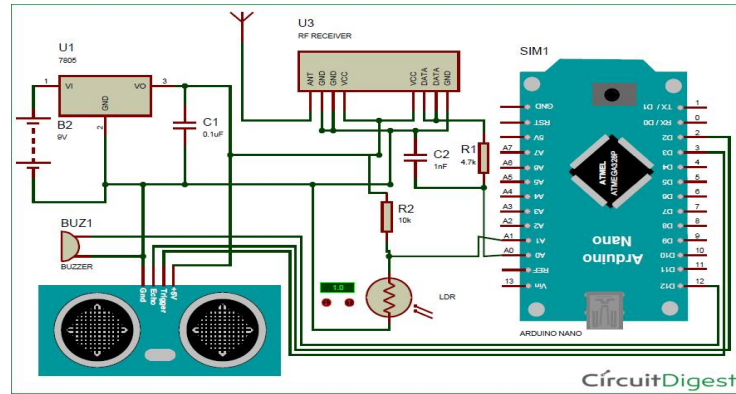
U1
7805
1 VI VO 3
GND
2
B2
9V
C1
0.1uF
U3
RF RECEIVER
ANT GND GND VCC VCC DATA DATA GND
C2
1nF
R1
4.7k
R2
10k
1.0
LDR
BUZ1
BUZZER
Gnd Echo Trigger +5V
SIM1
GND
RST
5V
A7
A6
A5
A4
A3
A2
A1
A0
REF
13
Vin
A7
A6
A5
A4
A3
A2
A1
A0
TX / D1
RX / D0
D2
D3
D4
D5
D6
D7
D8
D9
D10
D11
D12
1
0
2
3
4
5
6
7
8
9
10
11
12
ATMEL
ATMEGA328P
Arduino
Nano
ARDUINO NANO
CircuitDigest